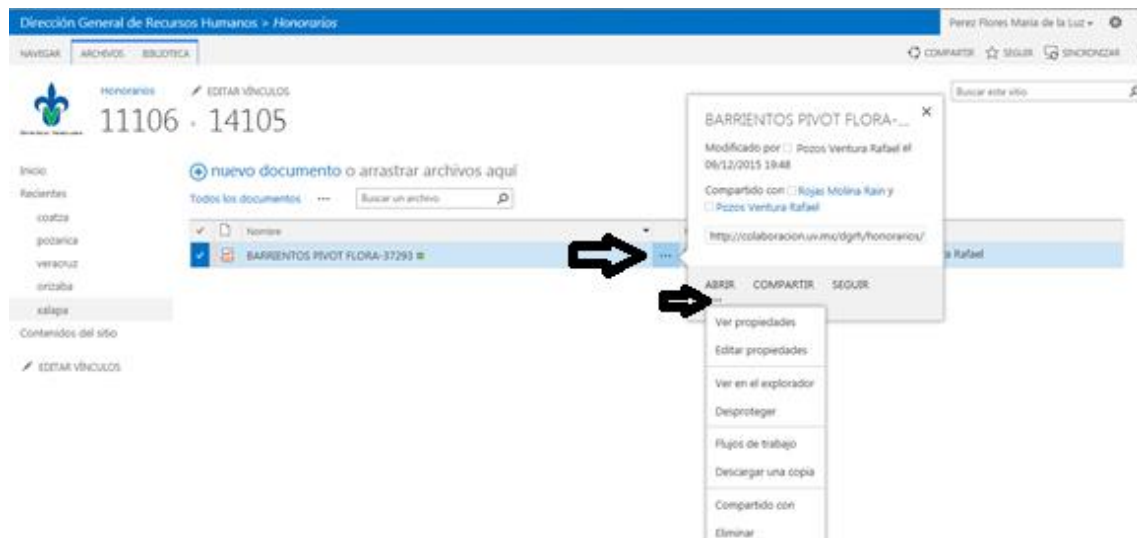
Dirección General de Recursos Humanos > Honorarios

Perez Flores Maria de la Luz

NAVEGAR ARCHIVOS BIBLIOTECA

COMPARTIR SEGUIR SINCRONIZAR

Honorarios

EDITAR VÍNCULOS

11106 - 14105

Buscar este sitio

Inicio
Recientes
coatza
pozarica
veracruz
orizaba
xalapa
Contenidos del sitio

EDITAR VÍNCULOS

nuevo documento o arrastrar archivos aquí

Todos los documentos ··· Buscar un archivo

Nombre

BARRIENTOS PIVOT FLORA-37293

···

a Rafael

BARRIENTOS PIVOT FLORA-...

Modificado por Pozos Ventura Rafael el 09/12/2015 19:48

Compartido con Rojas Molina Rain y Pozos Ventura Rafael

http://colaboracion.uv.mx/dgrh/honorarios/

ABRIR COMPARTIR SEGUIR

···

Ver propiedades
Editar propiedades
Ver en el explorador
Desproteger
Flujos de trabajo
Descargar una copia
Compartido con
Eliminar